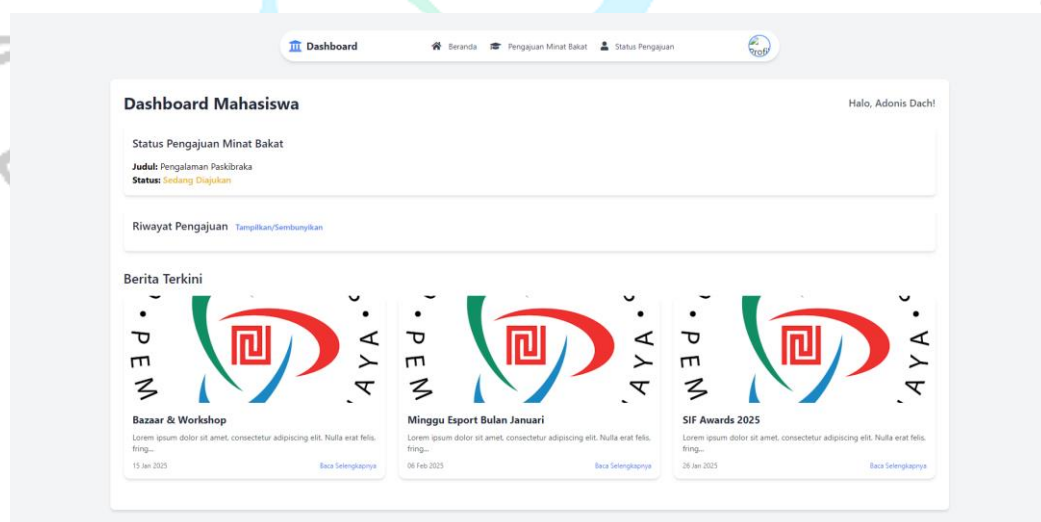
Dashboard
Beranda
Pengajuan Minat Bakat
Status Pengajuan
profil

Dashboard Mahasiswa
Halo, Adonis Dach!

Status Pengajuan Minat Bakat
Judul: Pengalaman Paskibraka
Status: Sedang Diajukan

Riwayat Pengajuan Tampilkan/Sembunyikan

Berita Terkini

PEM AYA

Bazaar & Workshop
Lorem ipsum dolor sit amet, consectetur adipiscing elit. Nulla erat felis, fring...
15 Jan 2025
Baca Selengkapnya

PEM AYA

Minggu Esport Bulan Januari
Lorem ipsum dolor sit amet, consectetur adipiscing elit. Nulla erat felis, fring...
06 Feb 2025
Baca Selengkapnya

PEM AYA

SIF Awards 2025
Lorem ipsum dolor sit amet, consectetur adipiscing elit. Nulla erat felis, fring...
26 Jan 2025
Baca Selengkapnya